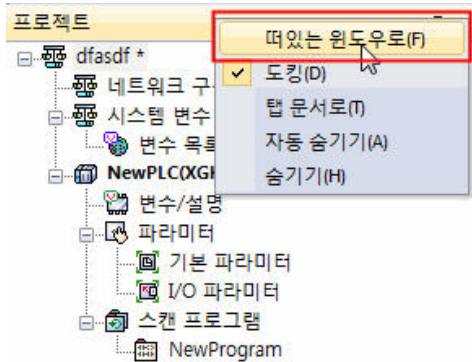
프로젝트
dfasdf *
네트워크 구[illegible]
시스템 변수
변수 목록
NewPLC(XGK
변수/설명
파라미터
기본 파라미터
I/O 파라미터
스캔 프로그램
NewProgram

떠있는 윈도우로(F)
✓ 도킹(D)
탭 문서로(T)
자동 숨기기(A)
숨기기(H)